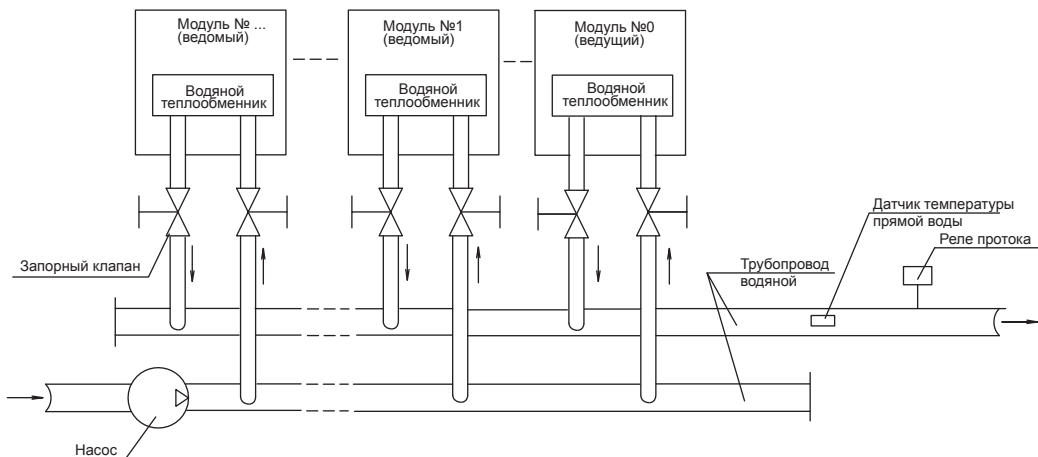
Модуль № ...
(ведомый)

Водяной теплообменник

Модуль №1
(ведомый)

Водяной теплообменник

Модуль №0
(ведущий)

Водяной теплообменник

Датчик температуры прямой воды

Реле протока

Запорный клапан

Трубопровод водяной

Насос